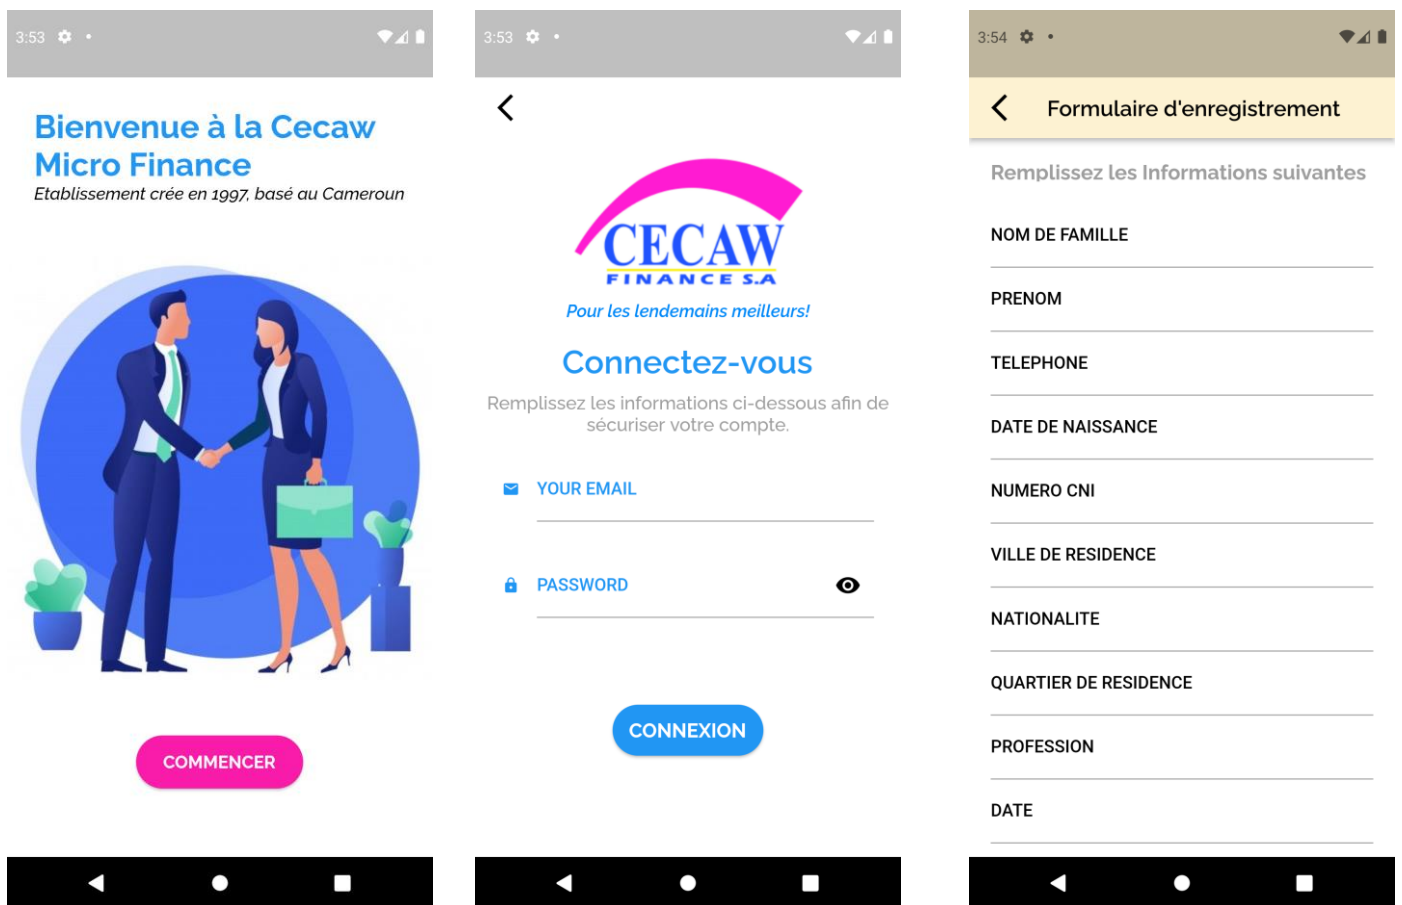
3:53

Bienvenue à la Cecaw Micro Finance

Etablissement crée en 1997, basé au Cameroun

COMMENCER

3:53

CECAW
FINANCE S.A

Pour les lendemains meilleurs!

Connectez-vous

Remplissez les informations ci-dessous afin de sécuriser votre compte.

YOUR EMAIL

PASSWORD

CONNEXION

3:54

Formulaire d'enregistrement

Remplissez les Informations suivantes

NOM DE FAMILLE

PRENOM

TELEPHONE

DATE DE NAISSANCE

NUMERO CNI

VILLE DE RESIDENCE

NATIONALITE

QUARTIER DE RESIDENCE

PROFESSION

DATE